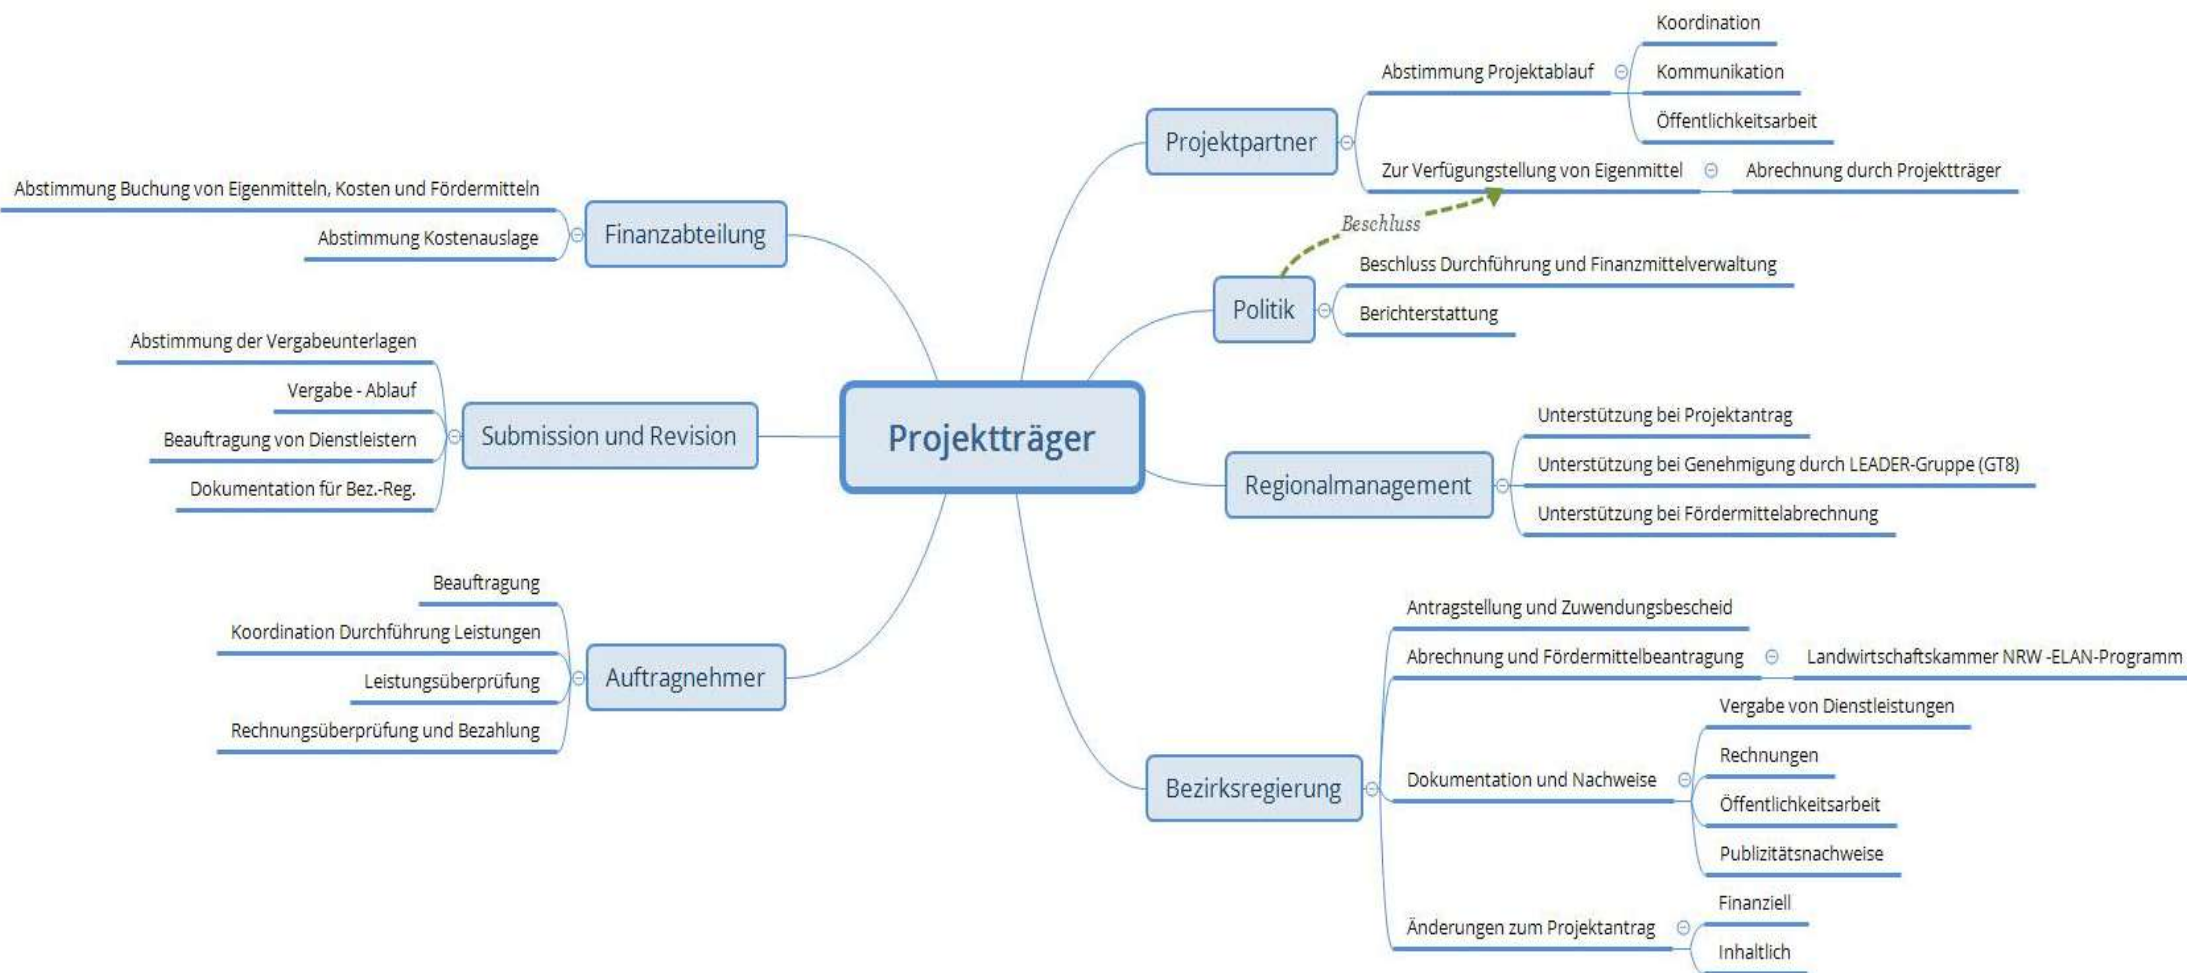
Projektträger

Projektpartner
Abstimmung Projektablauf
Koordination
Kommunikation
Öffentlichkeitsarbeit
Zur Verfügungstellung von Eigenmittel
Abrechnung durch Projektträger

Beschluss

Politik
Beschluss Durchführung und Finanzmittelverwaltung
Berichterstattung

Regionalmanagement
Unterstützung bei Projektantrag
Unterstützung bei Genehmigung durch LEADER-Gruppe (GT8)
Unterstützung bei Fördermittelabrechnung

Bezirksregierung
Antragstellung und Zuwendungsbescheid
Abrechnung und Fördermittelbeantragung
Landwirtschaftskammer NRW -ELAN-Programm
Dokumentation und Nachweise
Vergabe von Dienstleistungen
Rechnungen
Öffentlichkeitsarbeit
Publizitätsnachweise
Änderungen zum Projektantrag
Finanziell
Inhaltlich

Finanzabteilung
Abstimmung Buchung von Eigenmitteln, Kosten und Fördermitteln
Abstimmung Kostenauslage

Submission und Revision
Abstimmung der Vergabeunterlagen
Vergabe - Ablauf
Beauftragung von Dienstleistern
Dokumentation für Bez.-Reg.

Auftragnehmer
Beauftragung
Koordination Durchführung Leistungen
Leistungsüberprüfung
Rechnungsüberprüfung und Bezahlung